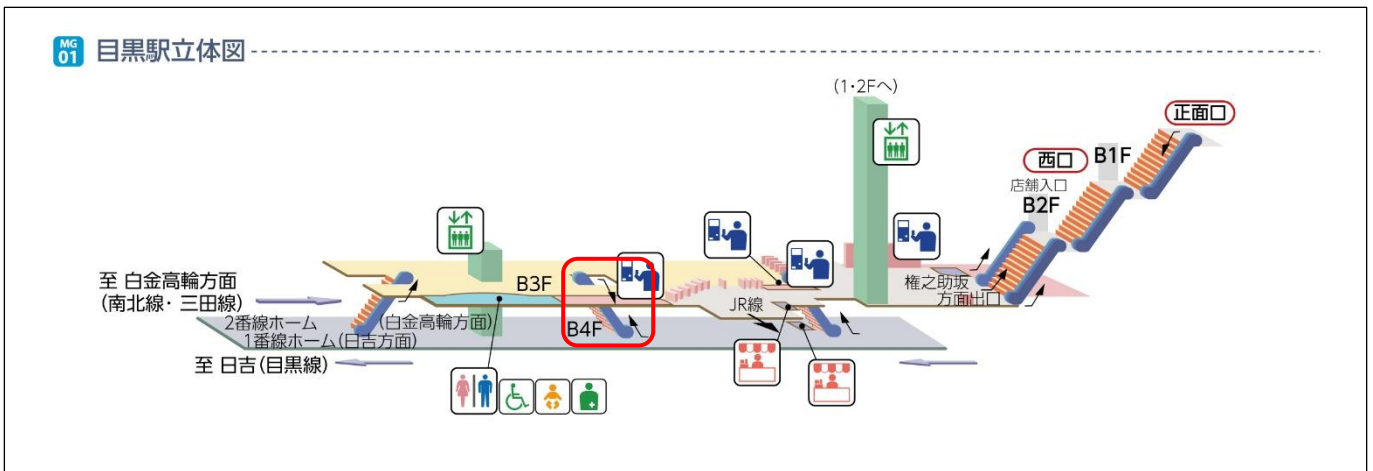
MG 01 目黒駅立体図

(1・2Fへ)

正面口

西口

B1F

店舗入口

B2F

権之助坂
方面出口

B3F

B4F

JR線

至 白金高輪方面
(南北線・三田線)

2番線ホーム
(白金高輪方面)

1番線ホーム(日吉方面)

至 日吉(目黒線)